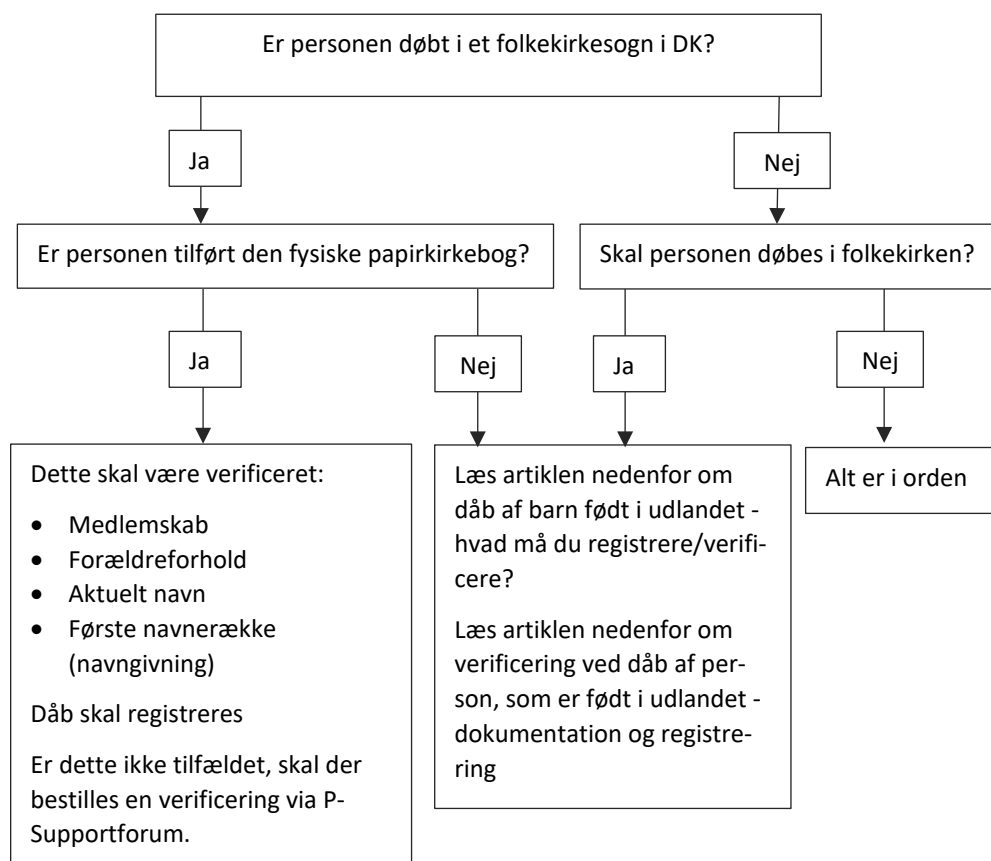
Er personen døbt i et folkekirkesogn i DK?

Ja

Nej

Er personen tilført den fysiske papirkirkebog?

Skal personen døbes i folkekirken?

Ja

Nej

Ja

Nej

Dette skal være verificeret:

- Medlemskab
- Forældreforhold
- Aktuelt navn
- Første navnerække (navngivning)

Dåb skal registreres

Er dette ikke tilfældet, skal der bestilles en verificering via P-Supportforum.

Læs artiklen nedenfor om dåb af barn født i udlandet - hvad må du registrere/verificere?

Læs artiklen nedenfor om verificering ved dåb af person, som er født i udlandet - dokumentation og registrering

Alt er i orden